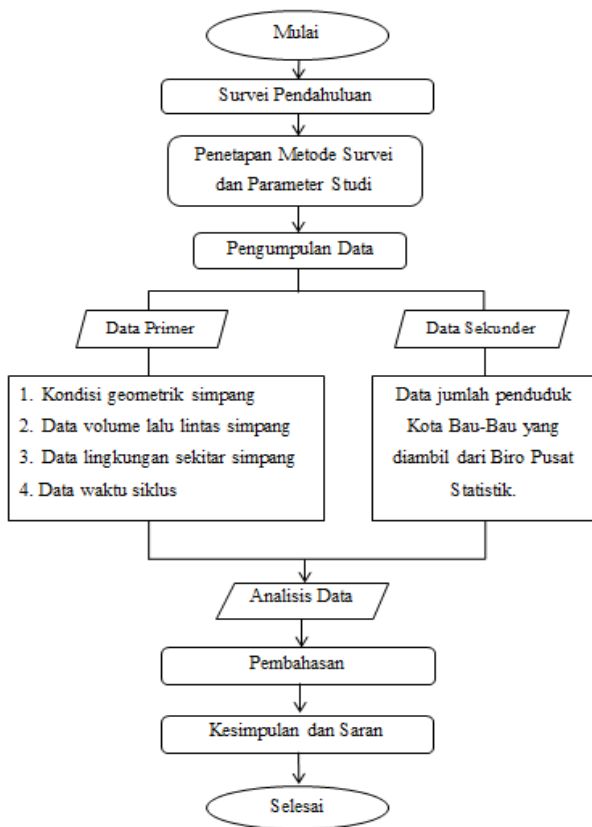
Mulai

Survei Pendahuluan

Penetapan Metode Survei dan Parameter Studi

Pengumpulan Data

Data Primer

Data Sekunder

1. Kondisi geometrik simpang
2. Data volume lalu lintas simpang
3. Data lingkungan sekitar simpang
4. Data waktu siklus

Data jumlah penduduk Kota Bau-Bau yang diambil dari Biro Pusat Statistik.

Analisis Data

Pembahasan

Kesimpulan dan Saran

Selesai